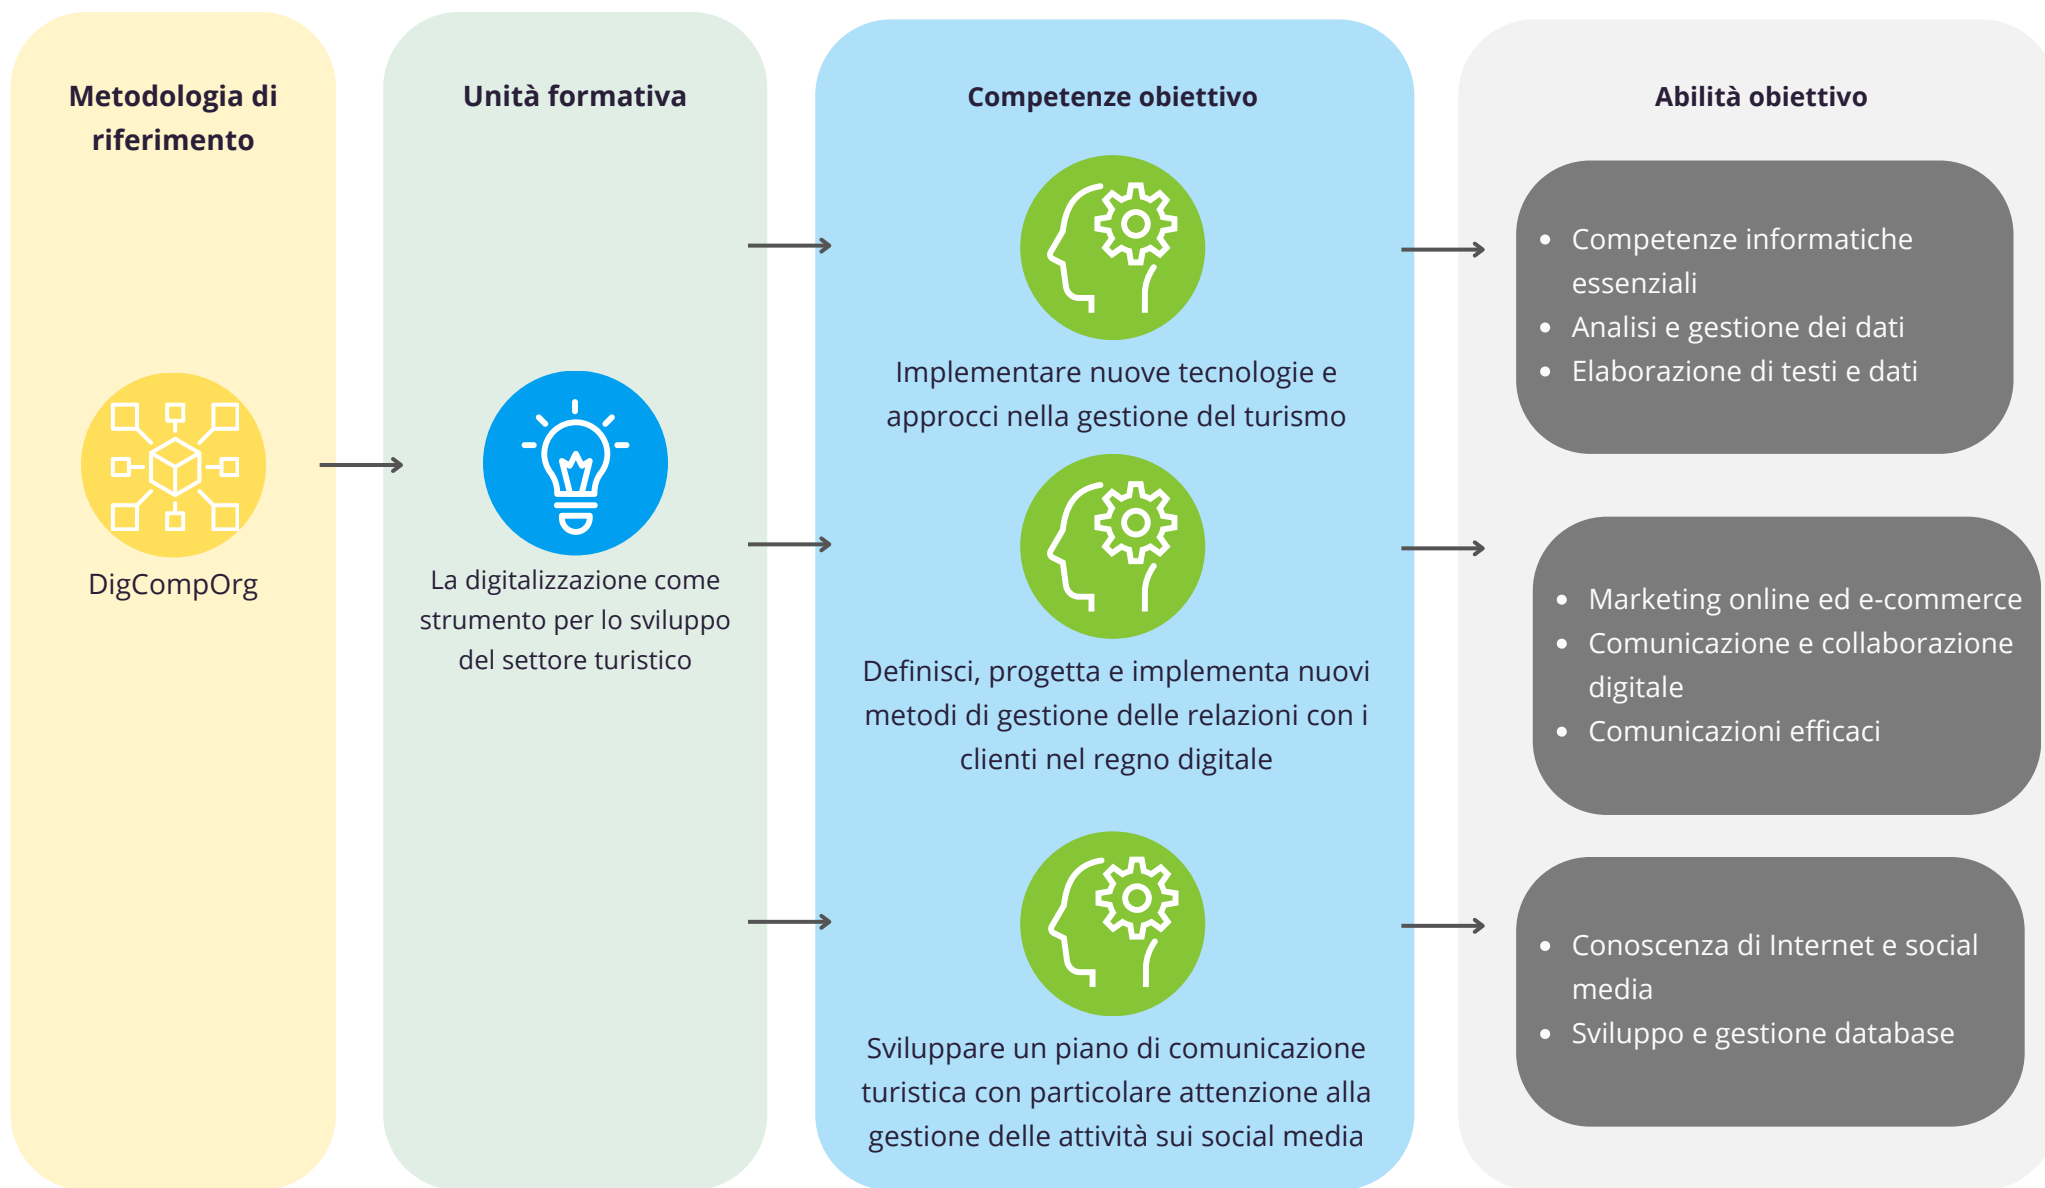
Metodologia di riferimento

DigCompOrg

Unità formativa

La digitalizzazione come strumento per lo sviluppo del settore turistico

Competenze obiettivo

Implementare nuove tecnologie e approcci nella gestione del turismo

Definisci, progetta e implementa nuovi metodi di gestione delle relazioni con i clienti nel regno digitale

Sviluppare un piano di comunicazione turistica con particolare attenzione alla gestione delle attività sui social media

Abilità obiettivo

- Competenze informatiche essenziali
- Analisi e gestione dei dati
- Elaborazione di testi e dati

- Marketing online ed e-commerce
- Comunicazione e collaborazione digitale
- Comunicazioni efficaci

- Conoscenza di Internet e social media
- Sviluppo e gestione database